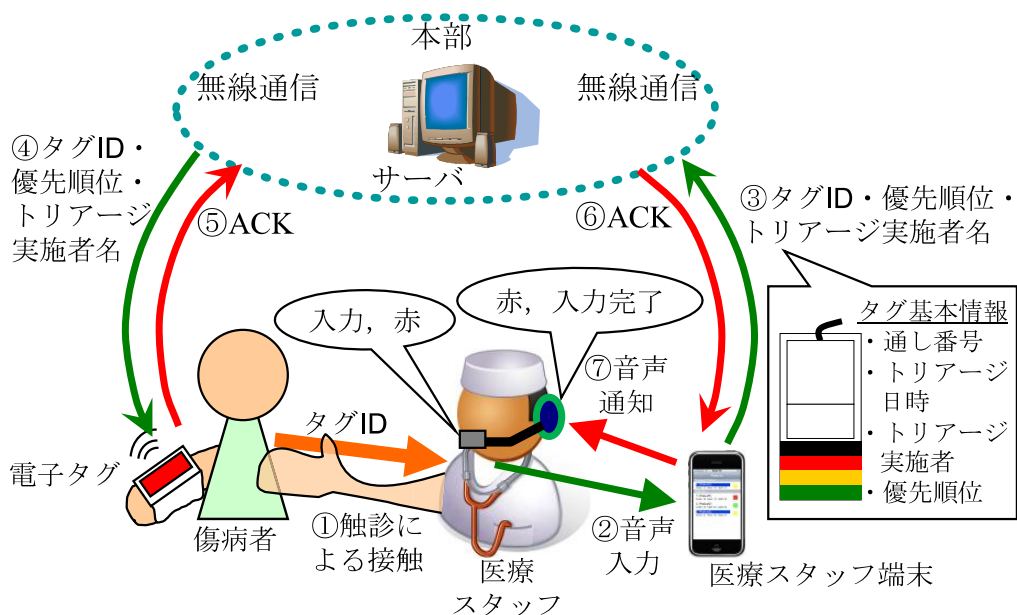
本部
無線通信
無線通信
サーバ
④タグID・優先順位・トリアージ実施者名
⑤ACK
⑥ACK
③タグID・優先順位・トリアージ実施者名
入力，赤
赤，入力完了
タグ基本情報
・通し番号
・トリアージ日時
・トリアージ実施者
・優先順位
⑦音声通知
タグID
電子タグ
傷病者
①触診による接触
医療スタッフ
②音声入力
医療スタッフ端末